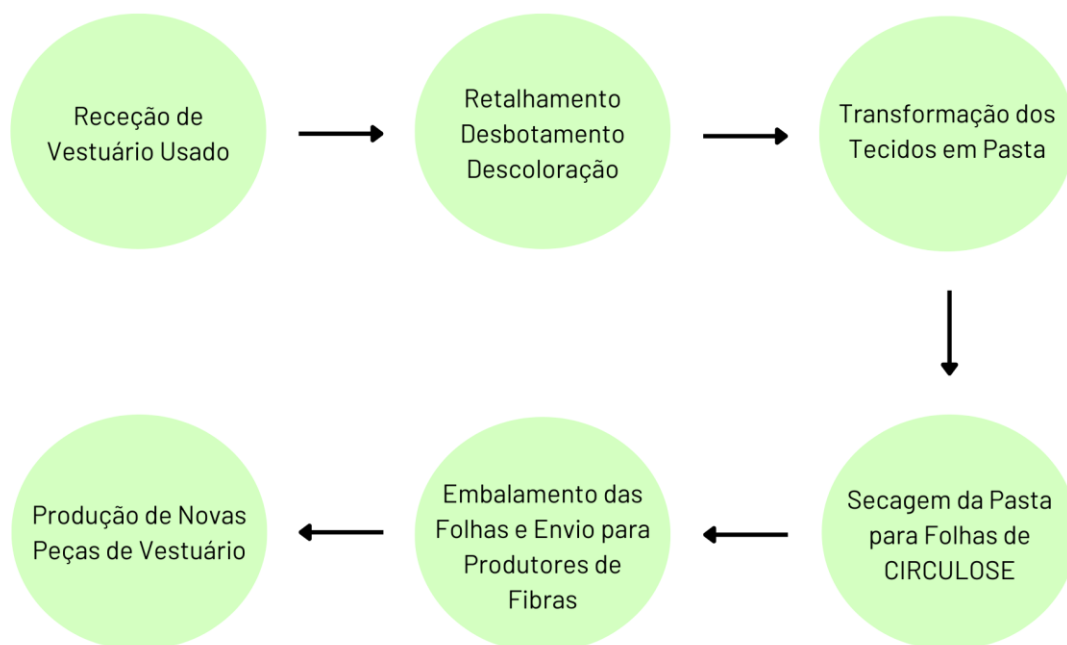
Receção de Vestuário Usado

Retalhamento
Desbotamento
Descoloração

Transformação dos Tecidos em Pasta

Secagem da Pasta para Folhas de CIRCULOSE

Embalamento das Folhas e Envio para Produtores de Fibras

Produção de Novas Peças de Vestuário